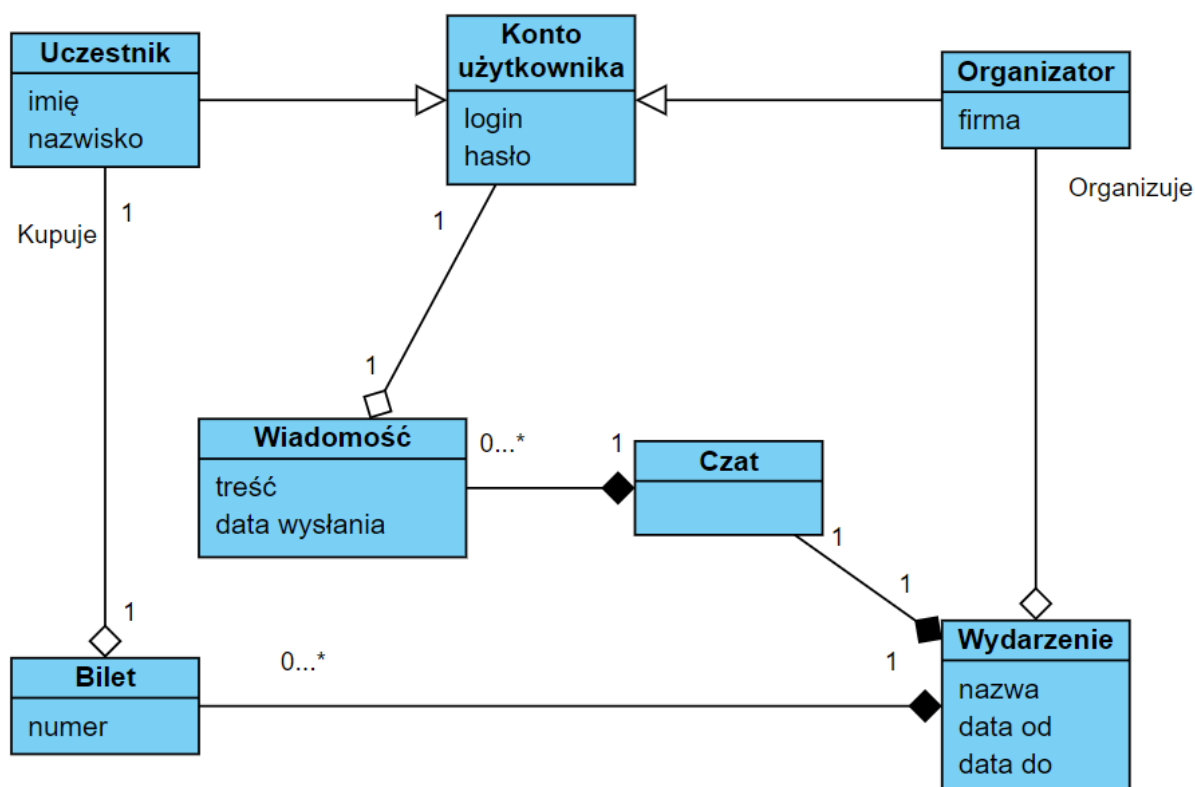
Uczestnik
imię
nazwisko

Konto użytkownika
login
hasło

Organizator
firma

Organizuje

1
Kupuje

1

1

Wiadomość
treść
data wysłania

0...*

1

Czat

1

1

1

Bilet
numer

0...*

1

Wydarzenie
nazwa
data od
data do